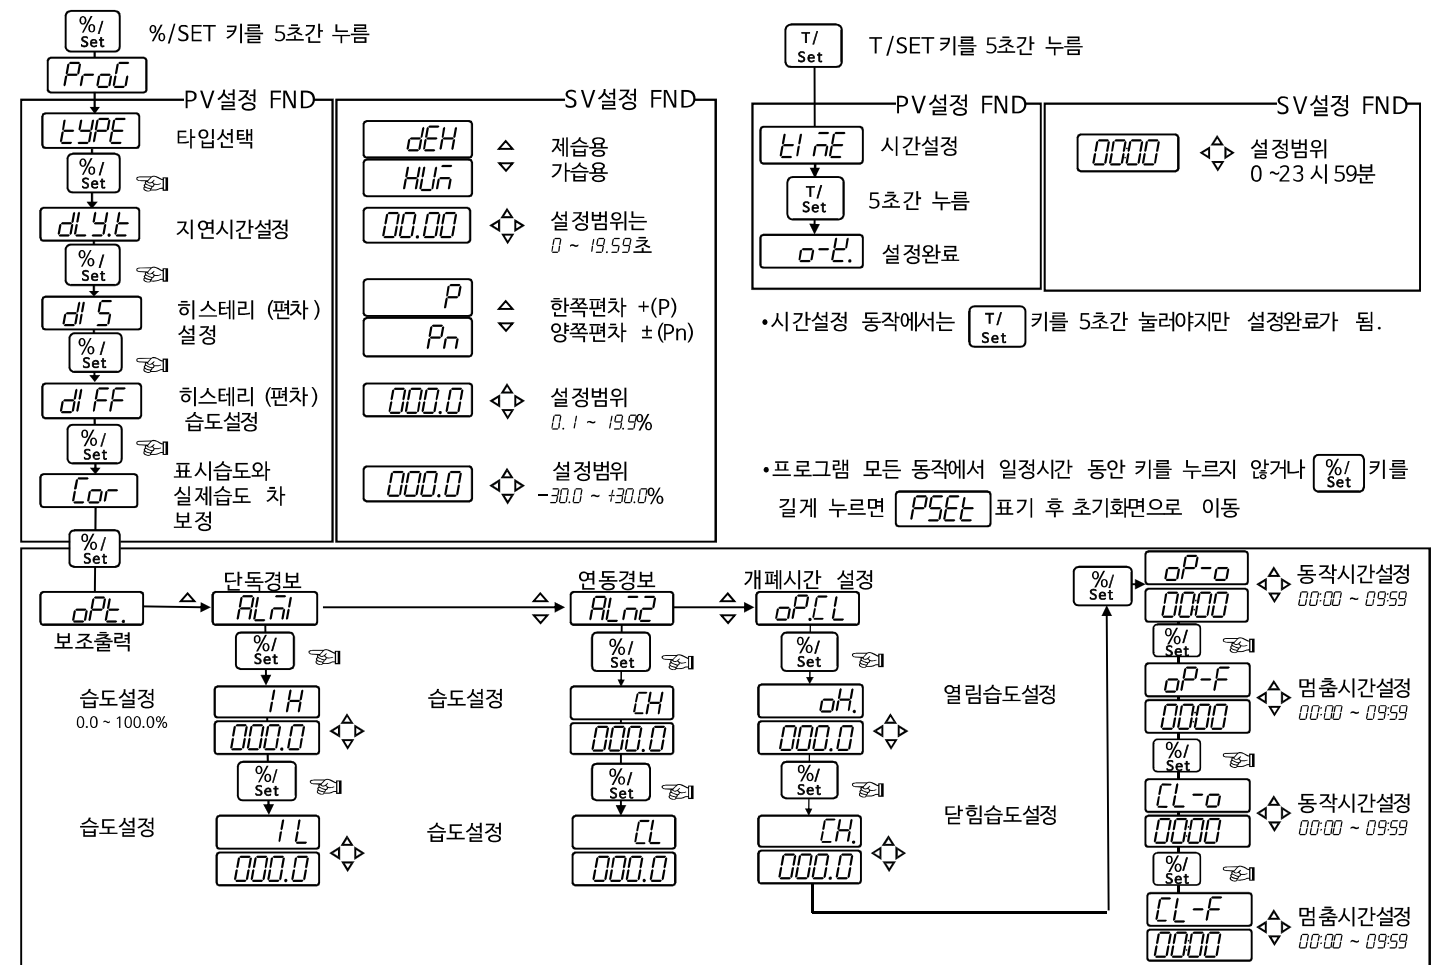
%/Set %/SET 키를 5초간 누름

ProG

PV설정 FND

tYPE 타입선택

%/Set

dLY.t 지연시간설정

%/Set

dIS 히스테리 (편차) 설정

%/Set

dIFF 히스테리 (편차) 습도설정

%/Set

Cor 표시습도와 실제습도 차 보정

SV설정 FND

dEH 제습용

HUm 가습용

00.00 설정범위는 0 ~ 19.59초

P 한쪽편차 +(P)

Pn 양쪽편차 ±(Pn)

000.0 설정범위 0.1 ~ 19.9%

000.0 설정범위 -30.0 ~ +30.0%

T/Set T/SET 키를 5초간 누름

PV설정 FND

tImE 시간설정

T/Set 5초간 누름

o-K. 설정완료

SV설정 FND

0000 설정범위 0 ~23 시 59분

•시간설정 동작에서는 T/Set 키를 5초간 눌러야지만 설정완료가 됨.

•프로그램 모든 동작에서 일정시간 동안 키를 누르지 않거나 %/Set 키를 길게 누르면 PSEt 표기 후 초기화면으로 이동

%/Set

oPt. 보조출력

단독경보 ALm1

%/Set

습도설정 0.0 ~ 100.0% IH 000.0

%/Set

습도설정 IL 000.0

연동경보 ALm2

%/Set

습도설정 CH 000.0

%/Set

습도설정 CL 000.0

개폐시간 설정 oP.CL

%/Set

oH. 000.0 열림습도설정

%/Set

CH. 000.0 닫힘습도설정

%/Set

oP-o 0000 동작시간설정 00:00 ~ 09:59

%/Set

oP-F 0000 멈춤시간설정 00:00 ~ 09:59

%/Set

CL-o 0000 동작시간설정 00:00 ~ 09:59

%/Set

CL-F 0000 멈춤시간설정 00:00 ~ 09:59